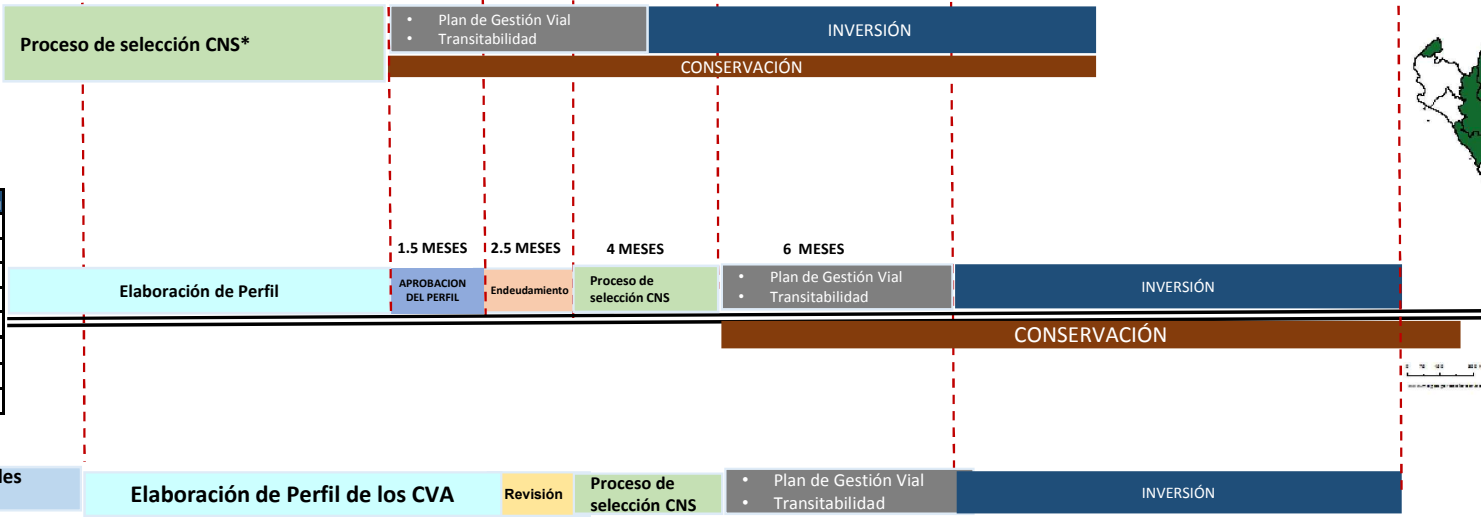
Proceso de selección CNS*

• Plan de Gestión Vial
• Transitabilidad

INVERSIÓN

CONSERVACIÓN

1.5 MESES
2.5 MESES
4 MESES
6 MESES

Elaboración de Perfil

APROBACION DEL PERFIL

Endeudamiento

Proceso de selección CNS

• Plan de Gestión Vial
• Transitabilidad

INVERSIÓN

CONSERVACIÓN

les

Elaboración de Perfil de los CVA

Revisión

Proceso de selección CNS

• Plan de Gestión Vial
• Transitabilidad

INVERSIÓN